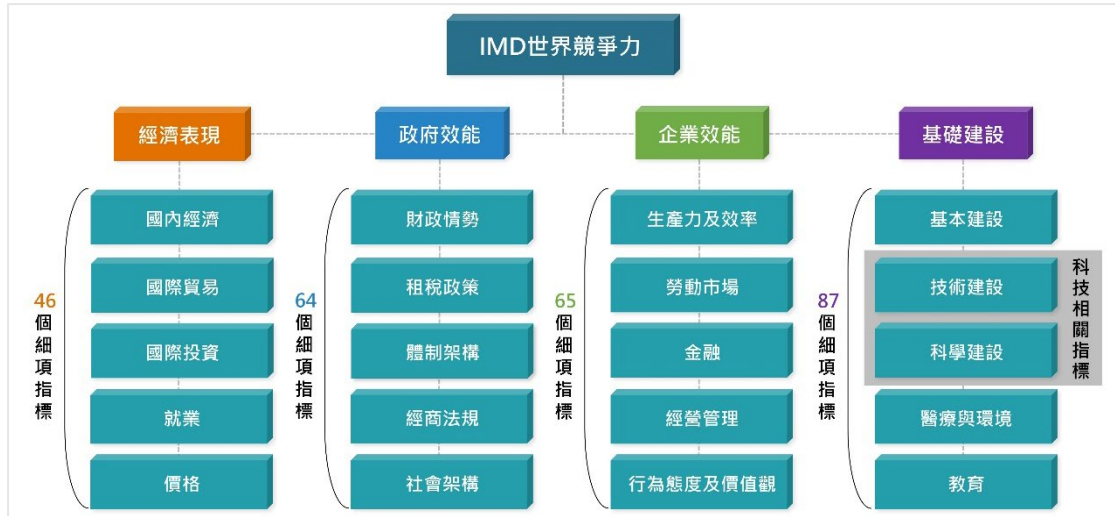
IMD世界競爭力

經濟表現

政府效能

企業效能

基礎建設

46 個細項指標

國內經濟
國際貿易
國際投資
就業
價格

64 個細項指標

財政情勢
租稅政策
體制架構
經商法規
社會架構

65 個細項指標

生產力及效率
勞動市場
金融
經營管理
行為態度及價值觀

87 個細項指標

基本建設
技術建設
科學建設
醫療與環境
教育

科技相關指標